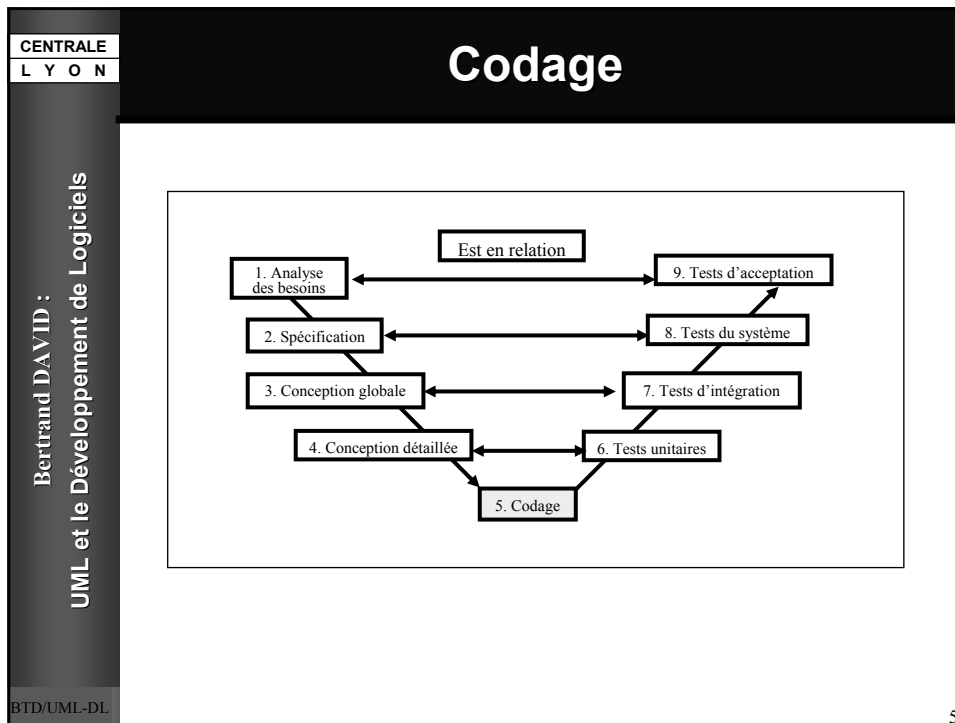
CENTRALE
L Y O N

Codage

Bertrand DAVID :
UML et le Développement de Logiciels

Est en relation

1. Analyse des besoins

9. Tests d'acceptation

2. Spécification

8. Tests du système

3. Conception globale

7. Tests d'intégration

4. Conception détaillée

6. Tests unitaires

5. Codage

BTD/UML-DL

5